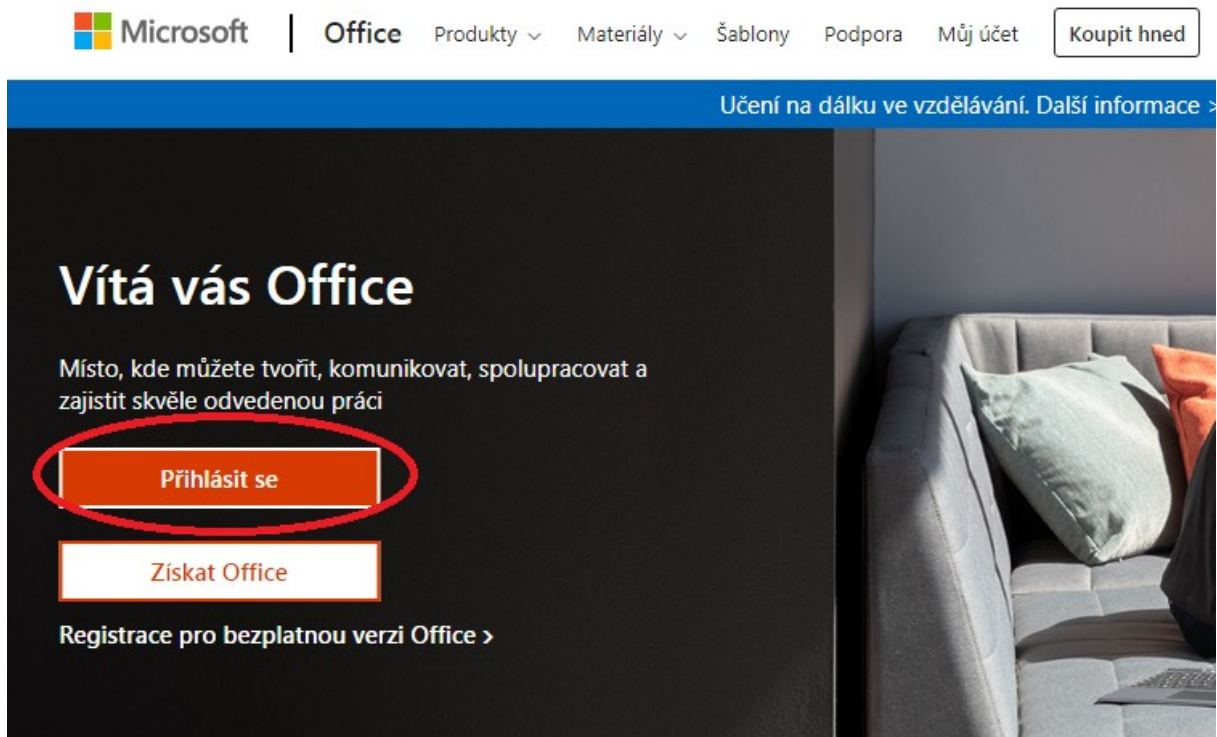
Microsoft | Office Produkty ⌵ Materiály ⌵ Šablony Podpora Můj účet Koupit hned

Učení na dálku ve vzdělávání. Další informace >

Vítá vás Office

Místo, kde můžete tvořit, komunikovat, spolupracovat a zajistit skvěle odvedenou práci

Přihlásit se

Získat Office

Registrace pro bezplatnou verzi Office >